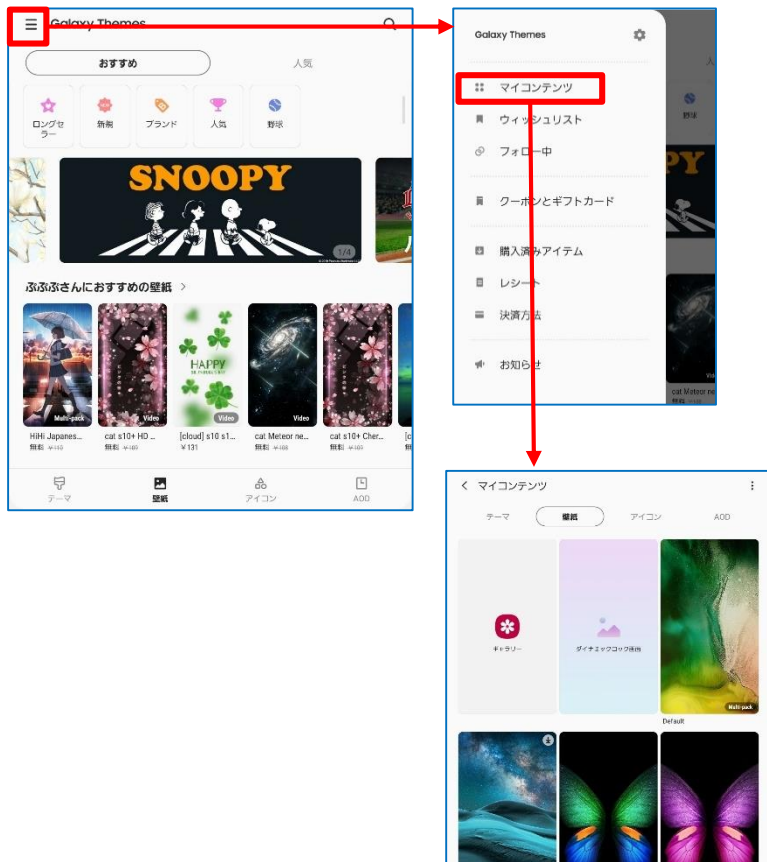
Galaxy Themes

おすすめ
人気

ロングセラー
新着
ブランド
人気
野球

SNOOPY
1/4

ぷぷぷさんにおすすめの壁紙 >

Multi-pack
Video
HAPPY
Video
Video
Video

HiHi Japanes...
無料 ¥113
cat s10+ HD ...
無料 ¥109
[cloud] s10 s1...
¥131
cat Meteor ne...
無料 ¥109
cat s10+ Cher...
無料 ¥109

テーマ
壁紙
アイコン
AOD

Galaxy Themes

マイコンテンツ
ウィッシュリスト
フォロー中
クーポンとギフトカード
購入済みアイテム
レシート
決済方法
お知らせ

< マイコンテンツ

テーマ
壁紙
アイコン
AOD

ギャラリー
ダイナミックロック画面
Multi-pack
Default